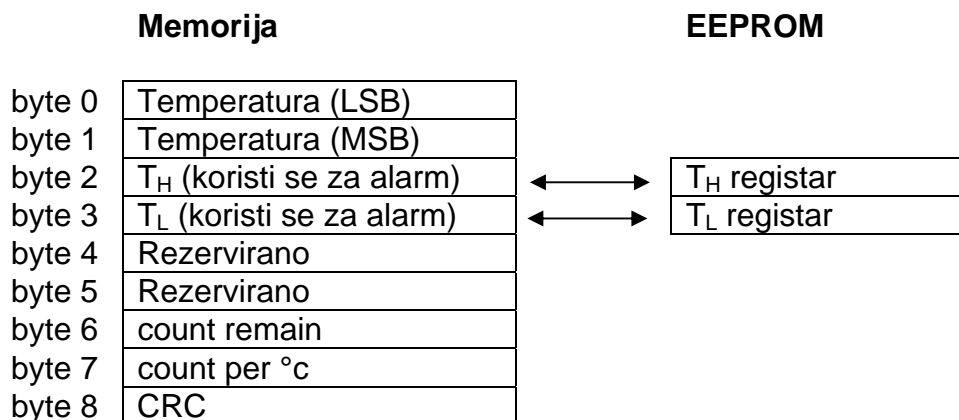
Memorija

EEPROM

byte 0 Temperatura (LSB)
byte 1 Temperatura (MSB)
byte 2 $T_H$ (koristi se za alarm)
byte 3 $T_L$ (koristi se za alarm)
byte 4 Rezervirano
byte 5 Rezervirano
byte 6 count remain
byte 7 count per °c
byte 8 CRC

$T_H$ registar
$T_L$ registar